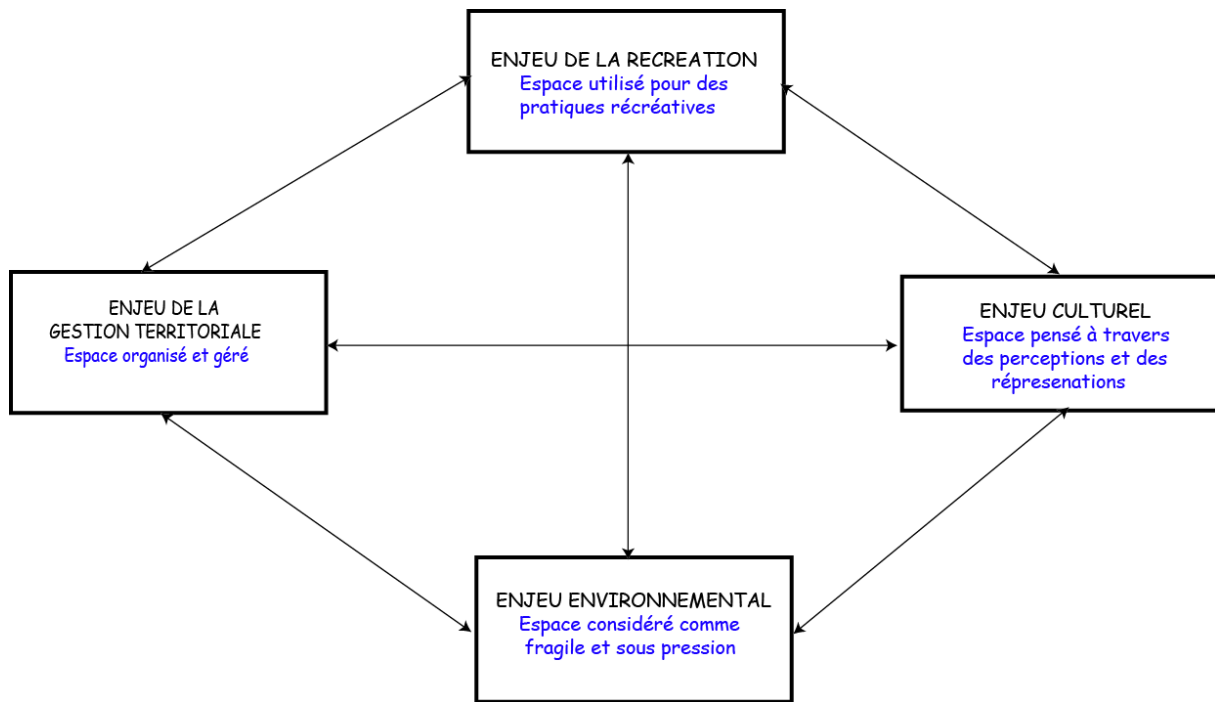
ENJEU DE LA RECREATION
Espace utilisé pour des pratiques récréatives

ENJEU DE LA GESTION TERRITORIALE
Espace organisé et géré

ENJEU CULTUREL
Espace pensé à travers des perceptions et des répresenations

ENJEU ENVIRONNEMENTAL
Espace considéré comme fragile et sous pression